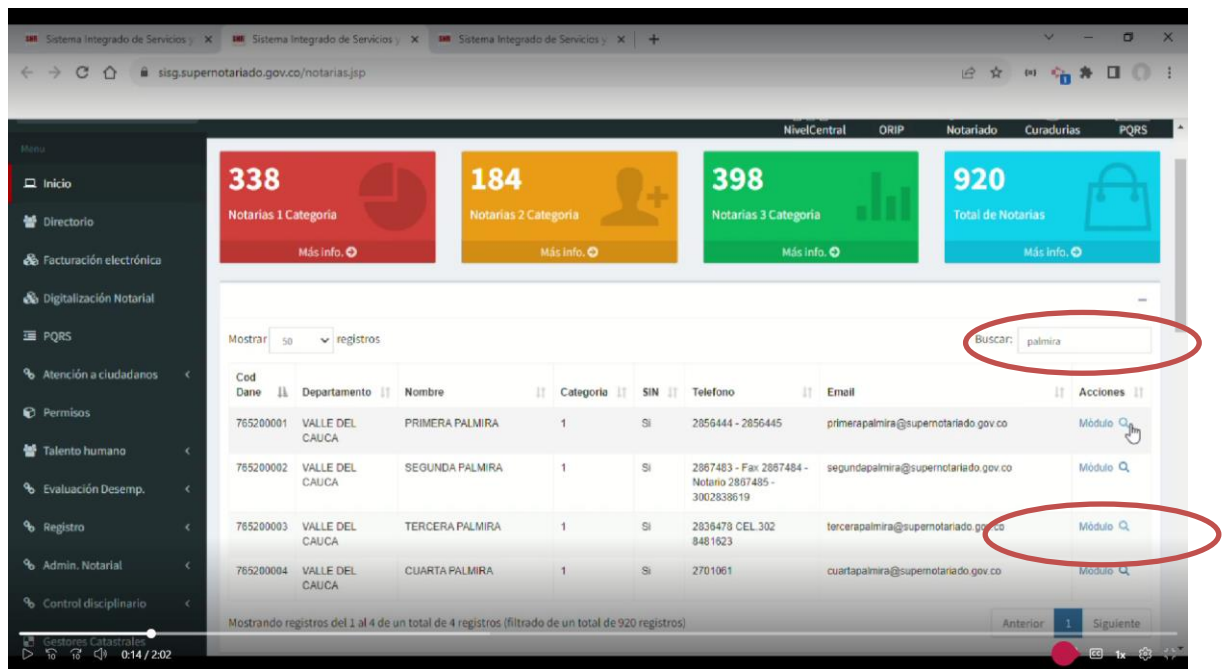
Sistema Integrado de Servicios y × | Sistema Integrado de Servicios y × | Sistema Integrado de Servicios y × | +

sisg.supernotariado.gov.co/notarias.jsp

NivelCentral ORIP Notariado Curadurias PQRS

Menu
Inicio
Directorio
Facturación electrónica
Digitalización Notarial
PQRS
Atención a ciudadanos
Permisos
Talento humano
Evaluación Desemp.
Registro
Admin. Notarial
Control disciplinario
Gestores Catastrales

338
Notarias 1 Categoria
Más info.

184
Notarias 2 Categoria
Más info.

398
Notarias 3 Categoria
Más info.

920
Total de Notarias
Más info.

Mostrar 50 registros

Buscar: palmira

| Cod Dane | Departamento | Nombre | Categoria | SIN | Telefono | Email | Acciones |
|---|---|---|---|---|---|---|---|
| 765200001 | VALLE DEL CAUCA | PRIMERA PALMIRA | 1 | Si | 2856444 - 2856445 | primerapalmira@supernotariado.gov.co | Módulo |
| 765200002 | VALLE DEL CAUCA | SEGUNDA PALMIRA | 1 | Si | 2867483 - Fax 2867484 - Notario 2867485 - 3002838619 | segundapalmira@supernotariado.gov.co | Módulo |
| 765200003 | VALLE DEL CAUCA | TERCERA PALMIRA | 1 | Si | 2836478 CEL.302 8481623 | tercerapalmira@supernotariado.gov.co | Módulo |
| 765200004 | VALLE DEL CAUCA | CUARTA PALMIRA | 1 | Si | 2701061 | cuartapalmira@supernotariado.gov.co | Módulo |

Mostrando registros del 1 al 4 de un total de 4 registros (filtrado de un total de 920 registros)

Anterior 1 Siguiente

0:14 / 2:02 1x